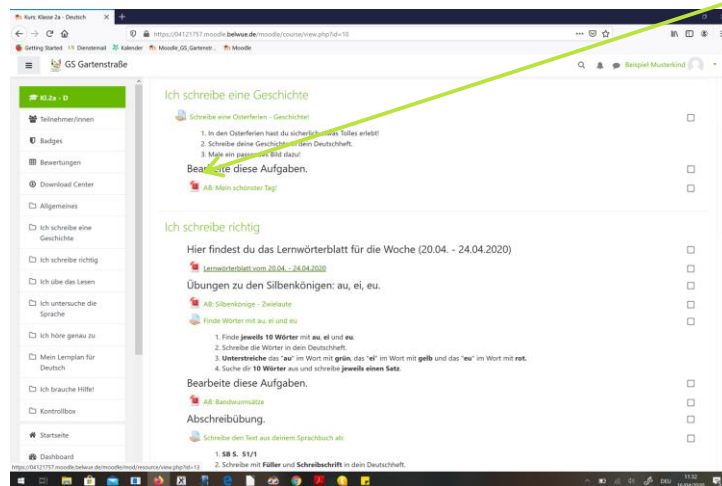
Kurs: Klasse 2a - Deutsch ×

https://04121757.moodle.belwue.de/moodle/course/view.php?id=10

Getting Started   Dienstemail   Kalender   Moodle_GS_Gartenstr...   Moodle

GS Gartenstraße

Beispiel Musterkind

Kl.2a - D

Teilnehmer/innen

Badges

Bewertungen

Download Center

Allgemeines

Ich schreibe eine Geschichte

Ich schreibe richtig

Ich übe das Lesen

Ich untersuche die Sprache

Ich höre genau zu

Mein Lernplan für Deutsch

Ich brauche Hilfe!

Kontrollbox

Startseite

Dashboard

Ich schreibe eine Geschichte

Schreibe eine Osterferien - Geschichte!

1. In den Osterferien hast du sicherlich etwas Tolles erlebt!
2. Schreibe deine Geschichte in dein Deutschheft.
3. Male ein passendes Bild dazu!

Bearbeite diese Aufgaben.

AB: Mein schönster Tag!

Ich schreibe richtig

Hier findest du das Lernwörterblatt für die Woche (20.04. - 24.04.2020)

Lernwörterblatt vom 20.04. - 24.04.2020

Übungen zu den Silbenkönigen: au, ei, eu.

AB: Silbenkönige - Zwielaute

Finde Wörter mit au, ei und eu

1. Finde **jeweils 10 Wörter** mit **au**, **ei** und **eu**.
2. Schreibe die Wörter in dein Deutschheft.
3. **Unterstreiche** das **"au"** im Wort mit **grün**, das **"ei"** im Wort mit **gelb** und das **"eu"** im Wort mit **rot**.
4. Suche dir **10 Wörter** aus und schreibe **jeweils einen Satz**.

Bearbeite diese Aufgaben.

AB: Bandwurmsätze

Abschreibübung.

Schreibe den Text aus deinem Sprachbuch ab:

1. **SB S. 51/1**
2. Schreibe mit **Füller** und **Schreibschrift** in dein Deutschheft.

https://04121757.moodle.belwue.de/moodle/mod/resource/view.php?id=13

DEU 11:32